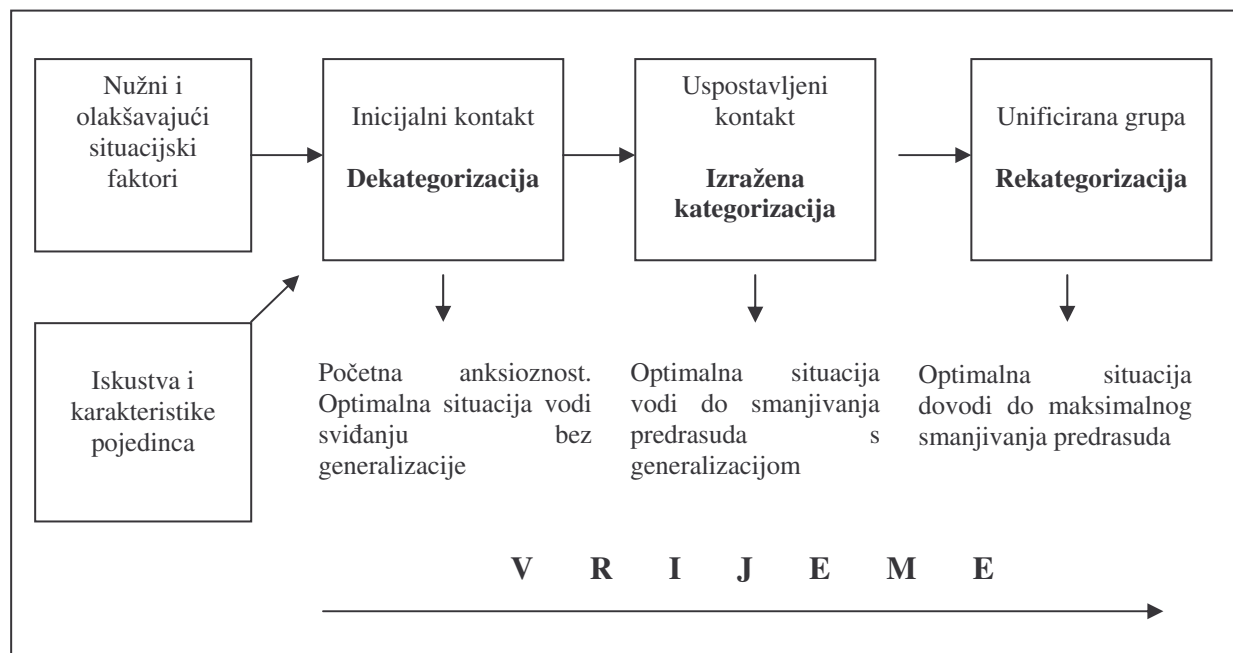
Nužni i olakšavajući situacijski faktori

Inicijalni kontakt

**Dekategorizacija**

Uspostavljeni kontakt

**Izražena kategorizacija**

Unificirana grupa

**Rekategorizacija**

Iskustva i karakteristike pojedinca

Početna anksioznost. Optimalna situacija vodi sviđanju bez generalizacije

Optimalna situacija vodi do smanjivanja predrasuda s generalizacijom

Optimalna situacija dovodi do maksimalnog smanjivanja predrasuda

**V R I J E M E**